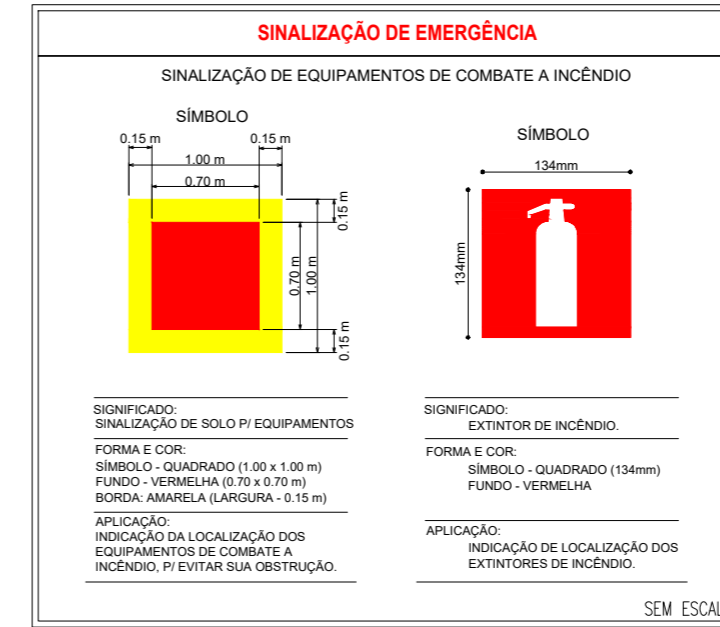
SINALIZAÇÃO DE EMERGÊNCIA

SINALIZAÇÃO DE EQUIPAMENTOS DE COMBATE A INCÊNDIO

SÍMBOLO

0.15 m
0.15 m
1.00 m
0.70 m
0.15 m
0.70 m
1.00 m
0.15 m

SÍMBOLO

134mm
134mm

SIGNIFICADO:
SINALIZAÇÃO DE SOLO P/ EQUIPAMENTOS

FORMA E COR:
SÍMBOLO - QUADRADO (1.00 x 1.00 m)
FUNDO - VERMELHA (0.70 x 0.70 m)
BORDA: AMARELA (LARGURA - 0.15 m)

APLICAÇÃO:
INDICAÇÃO DA LOCALIZAÇÃO DOS EQUIPAMENTOS DE COMBATE A INCÊNDIO, P/ EVITAR SUA OBSTRUÇÃO.

SIGNIFICADO:
EXTINTOR DE INCÊNDIO.

FORMA E COR:
SÍMBOLO - QUADRADO (134mm)
FUNDO - VERMELHA

APLICAÇÃO:
INDICAÇÃO DE LOCALIZAÇÃO DOS EXTINTORES DE INCÊNDIO.

SEM ESCAL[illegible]